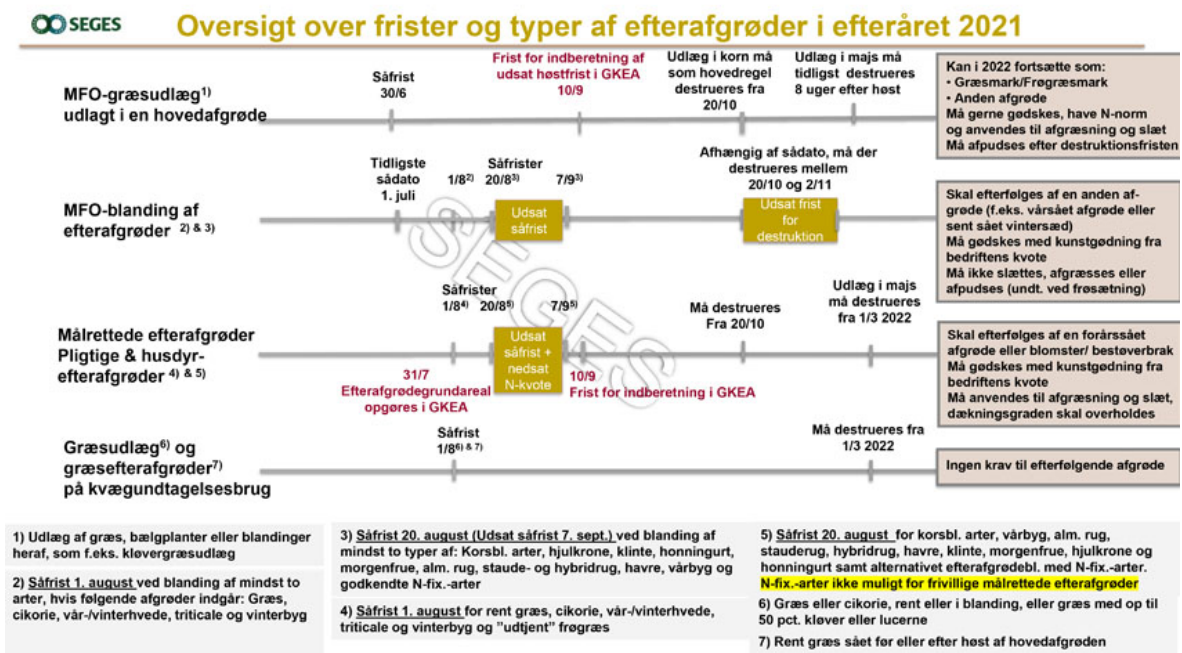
SEGES

Oversigt over frister og typer af efterafgrøder i efteråret 2021

MFO-græsudlæg$^{1)}$ udlagt i en hovedafgrøde

Såfrist 30/6

Frist for indberetning af udsat høstfrist i GKEA 10/9

Udlæg i korn må som hovedregel destrueres fra 20/10

Udlæg i majs må tidligst destrueres 8 uger efter høst

Kan i 2022 fortsætte som:
• Græsmark/Frøgræsmark
• Anden afgrøde
Må gerne gødskes, have N-norm og anvendes til afgræsning og slæt
Må afpudses efter destruktionsfristen

MFO-blanding af efterafgrøder $^{2) \& 3)}$

Tidligste sådato 1. juli

Såfrister 1/8$^{2)}$ 20/8$^{3)}$ 7/9$^{3)}$

Udsat såfrist

Afhængig af sådato, må der destrueres mellem 20/10 og 2/11

Udsat frist for destruktion

Skal efterfølges af en anden afgrøde (f.eks. vårsået afgrøde eller sent sået vintersæd)
Må gødskes med kunstgødning fra bedriftens kvote
Må ikke slættes, afgræsses eller afpudses (undt. ved frøsætning)

Målrettede efterafgrøder Pligtige & husdyr-efterafgrøder $^{4) \& 5)}$

Såfrister 1/8$^{4)}$ 20/8$^{5)}$ 7/9$^{5)}$

Udsat såfrist + nedsat N-kvote

31/7 Efterafgrødegrundareal opgøres i GKEA

10/9 Frist for indberetning i GKEA

Må destrueres Fra 20/10

Udlæg i majs må destrueres fra 1/3 2022

Skal efterfølges af en forårssået afgrøde eller blomster/ bestøverbrak
Må gødskes med kunstgødning fra bedriftens kvote
Må anvendes til afgræsning og slæt, dækningsgraden skal overholdes

Græsudlæg$^{6)}$ og græsefterafgrøder$^{7)}$ på kvægundtagelsesbrug

Såfrist 1/8$^{6) \& 7)}$

Må destrueres fra 1/3 2022

Ingen krav til efterfølgende afgrøde

SEGES

1) Udlæg af græs, bælgplanter eller blandinger heraf, som f.eks. kløvergræsudlæg

2) Såfrist 1. august ved blanding af mindst to arter, hvis følgende afgrøder indgår: Græs, cikorie, vår-/vinterhvede, triticale og vinterbyg

3) Såfrist 20. august (Udsat såfrist 7. sept.) ved blanding af mindst to typer af: Korsbl. arter, hjulkrone, klinte, honningurt, morgenfrue, alm. rug, staude- og hybridrug, havre, vårbyg og godkendte N-fix.-arter

4) Såfrist 1. august for rent græs, cikorie, vår-/vinterhvede, triticale og vinterbyg og "udtjent" frøgræs

5) Såfrist 20. august for korsbl. arter, vårbyg, alm. rug, stauderug, hybridrug, havre, klinte, morgenfrue, hjulkrone og honningurt samt alternativet efterafgrødebl. med N-fix.-arter. N-fix.-arter ikke muligt for frivillige målrettede efterafgrøder

6) Græs eller cikorie, rent eller i blanding, eller græs med op til 50 pct. kløver eller lucerne

7) Rent græs sået før eller efter høst af hovedafgrøden